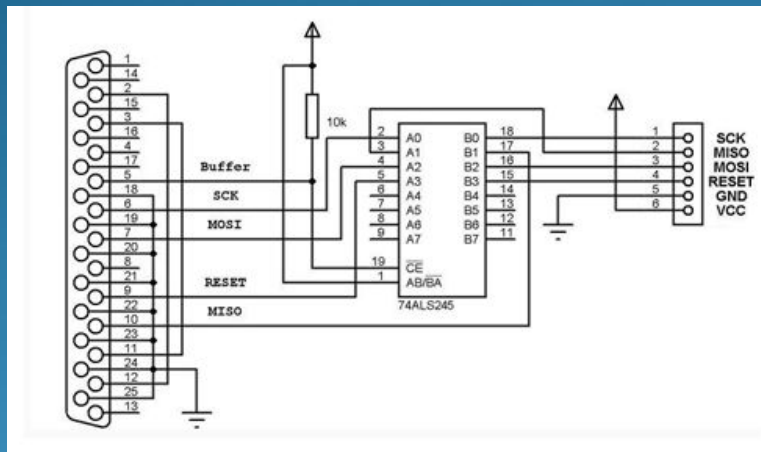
1
14
2
15
3
16
4
17
5
18
6
19
7
20
8
21
9
22
10
23
11
24
12
25
13

10k

Buffer
SCK
MOSI
RESET
MISO

2 A0
3 A1
4 A2
5 A3
6 A4
7 A5
8 A6
9 A7
19 $\overline{CE}$
1 $AB/\overline{BA}$

B0 18
B1 17
B2 16
B3 15
B4 14
B5 13
B6 12
B7 11

74ALS245

1
2
3
4
5
6

SCK
MISO
MOSI
RESET
GND
VCC